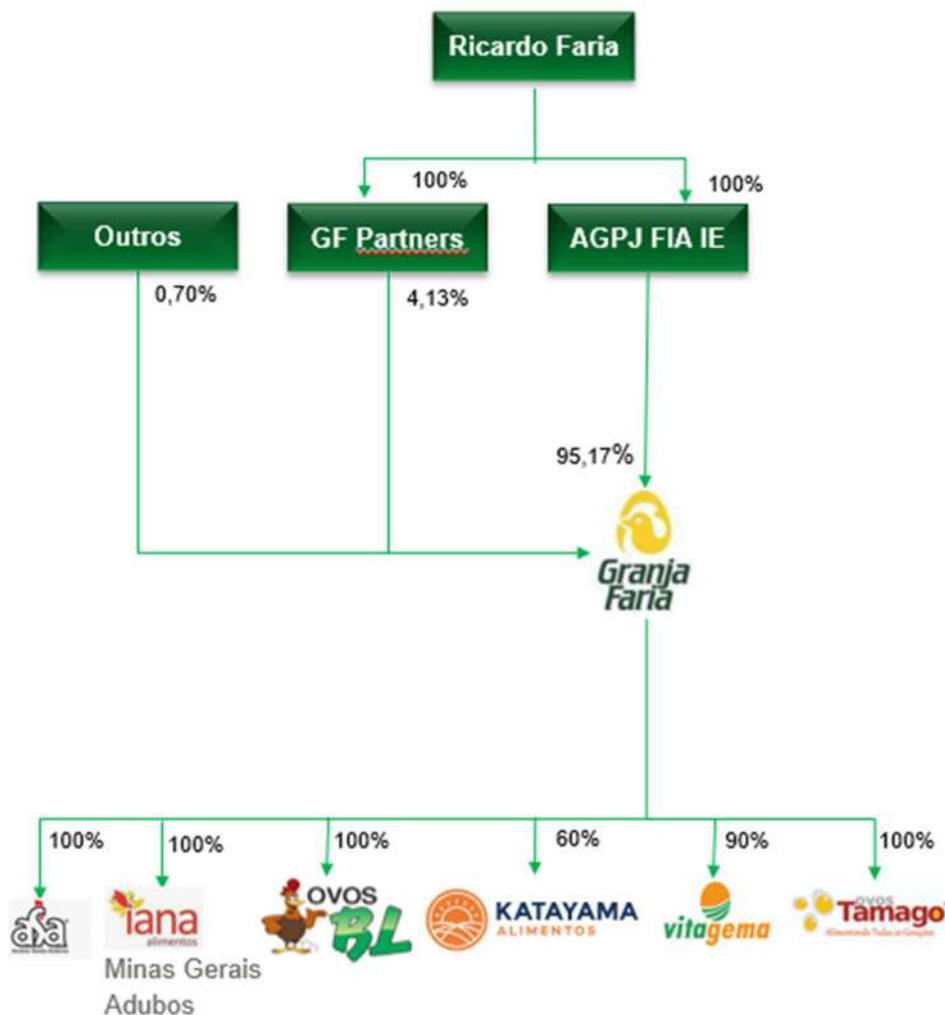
Ricardo Faria

100%

100%

Outros

GF Partners

AGPJ FIA IE

0,70%

4,13%

95,17%

Granja Faria

100%

100%

100%

60%

90%

100%

afa

iana alimentos

Minas Gerais Adubos

OVOS BL

KATAYAMA ALIMENTOS

vitagema

OVOS Tamago